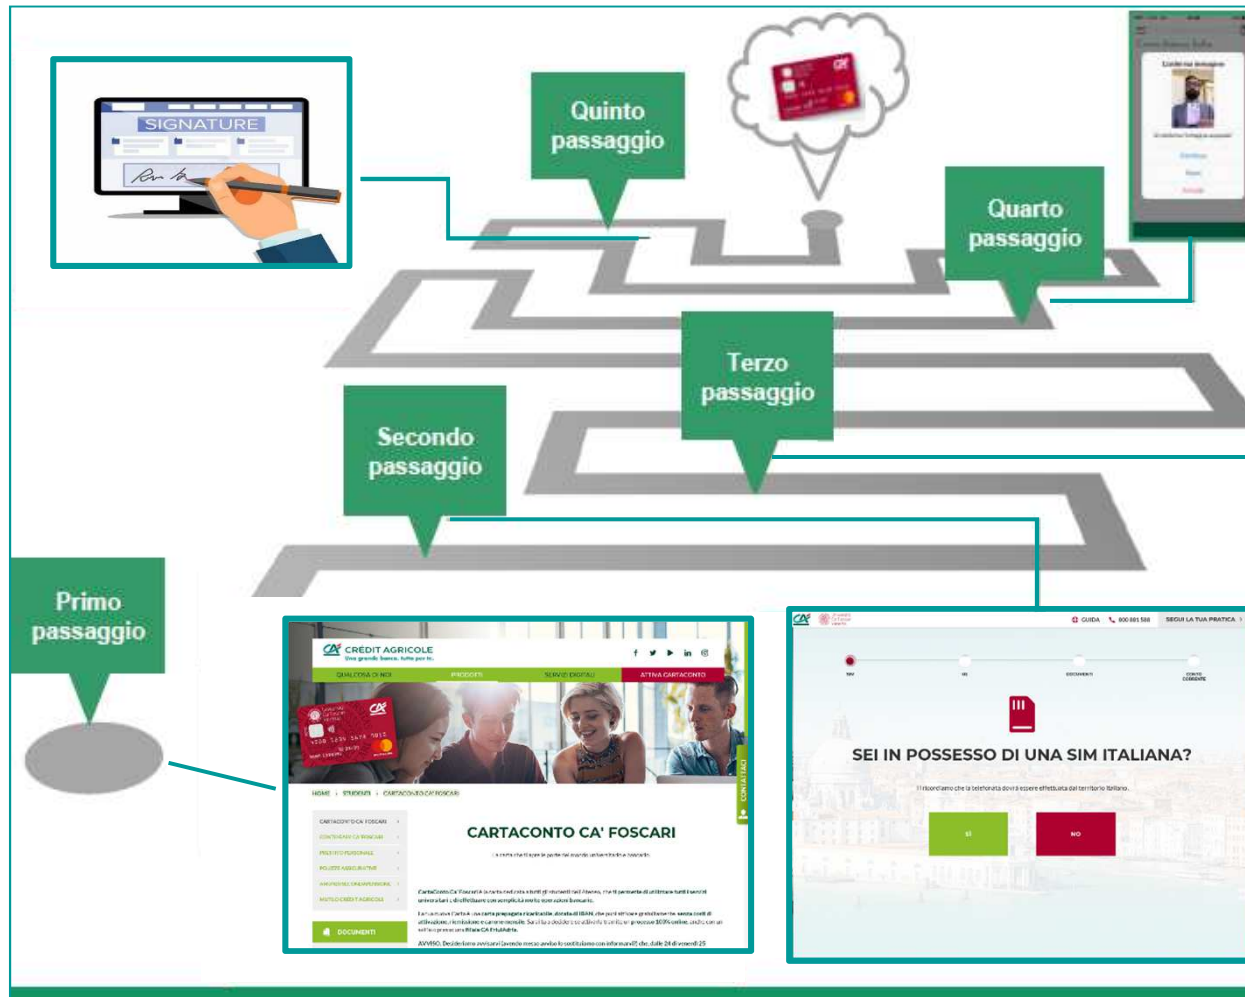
SIGNATURE

Quinto passaggio

Quarto passaggio

Terzo passaggio

Secondo passaggio

Primo passaggio

CRÉDIT AGRICOLE
Una grande banca. tutta per te.

QUALCOSA DI NOI | PRODOTTI | SERVIZI DIGITALI | ATTIVA CARTACONTO

HOME > STUDENTI > CARTACONTO CA' FOSCARI

CARTACONTO CA' FOSCARI

DOCUMENTI

CONTATTACI

GUIDA | SEGUI LA TUA PRATICA

SEI IN POSSESSO DI UNA SIM ITALIANA?

SI | NO